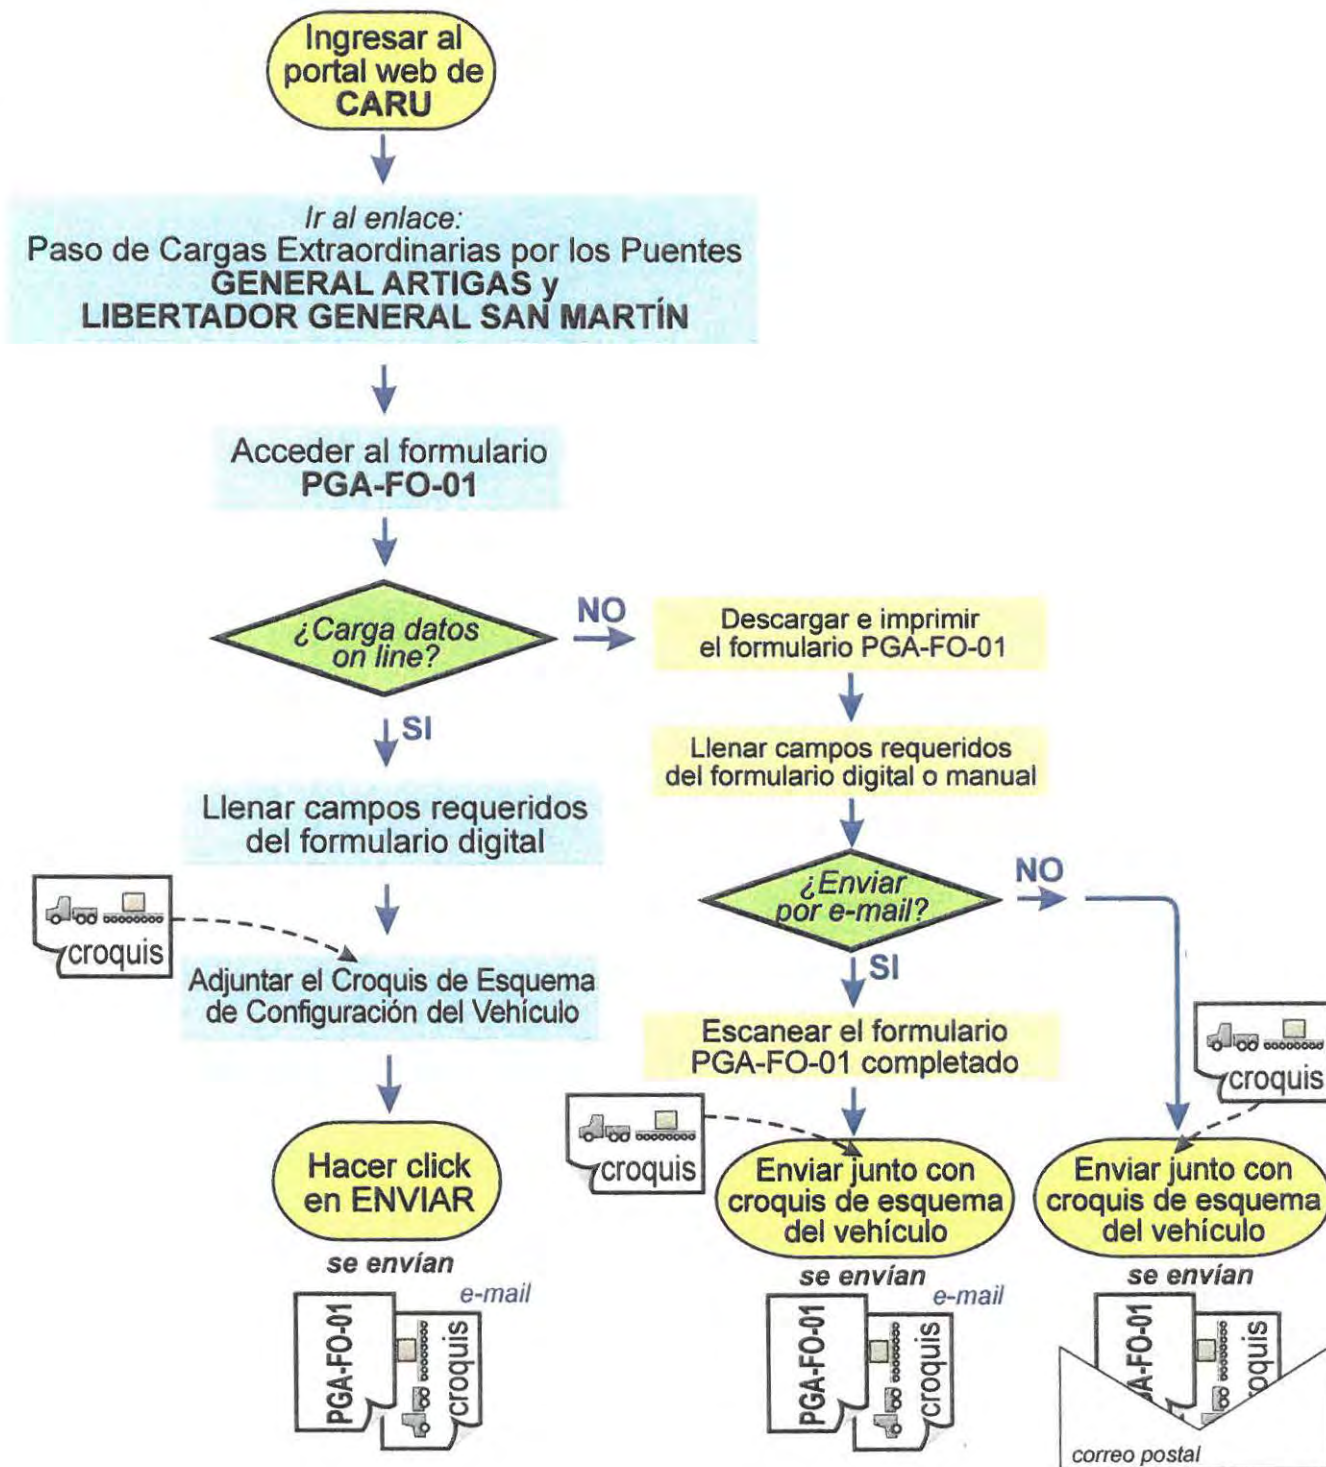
Ingresar al portal web de CARU

Ir al enlace:
Paso de Cargas Extraordinarias por los Puentes GENERAL ARTIGAS y LIBERTADOR GENERAL SAN MARTÍN

Acceder al formulario PGA-FO-01

¿Carga datos on line?

NO

Descargar e imprimir el formulario PGA-FO-01

Llenar campos requeridos del formulario digital o manual

SI

Llenar campos requeridos del formulario digital

croquis

Adjuntar el Croquis de Esquema de Configuración del Vehículo

¿Enviar por e-mail?

NO

SI

Escanear el formulario PGA-FO-01 completado

croquis

croquis

Hacer click en ENVIAR

se envían

e-mail

PGA-FO-01

croquis

Enviar junto con croquis de esquema del vehículo

se envían

e-mail

PGA-FO-01

croquis

Enviar junto con croquis de esquema del vehículo

se envían

A-FO-01

oquis

correo postal